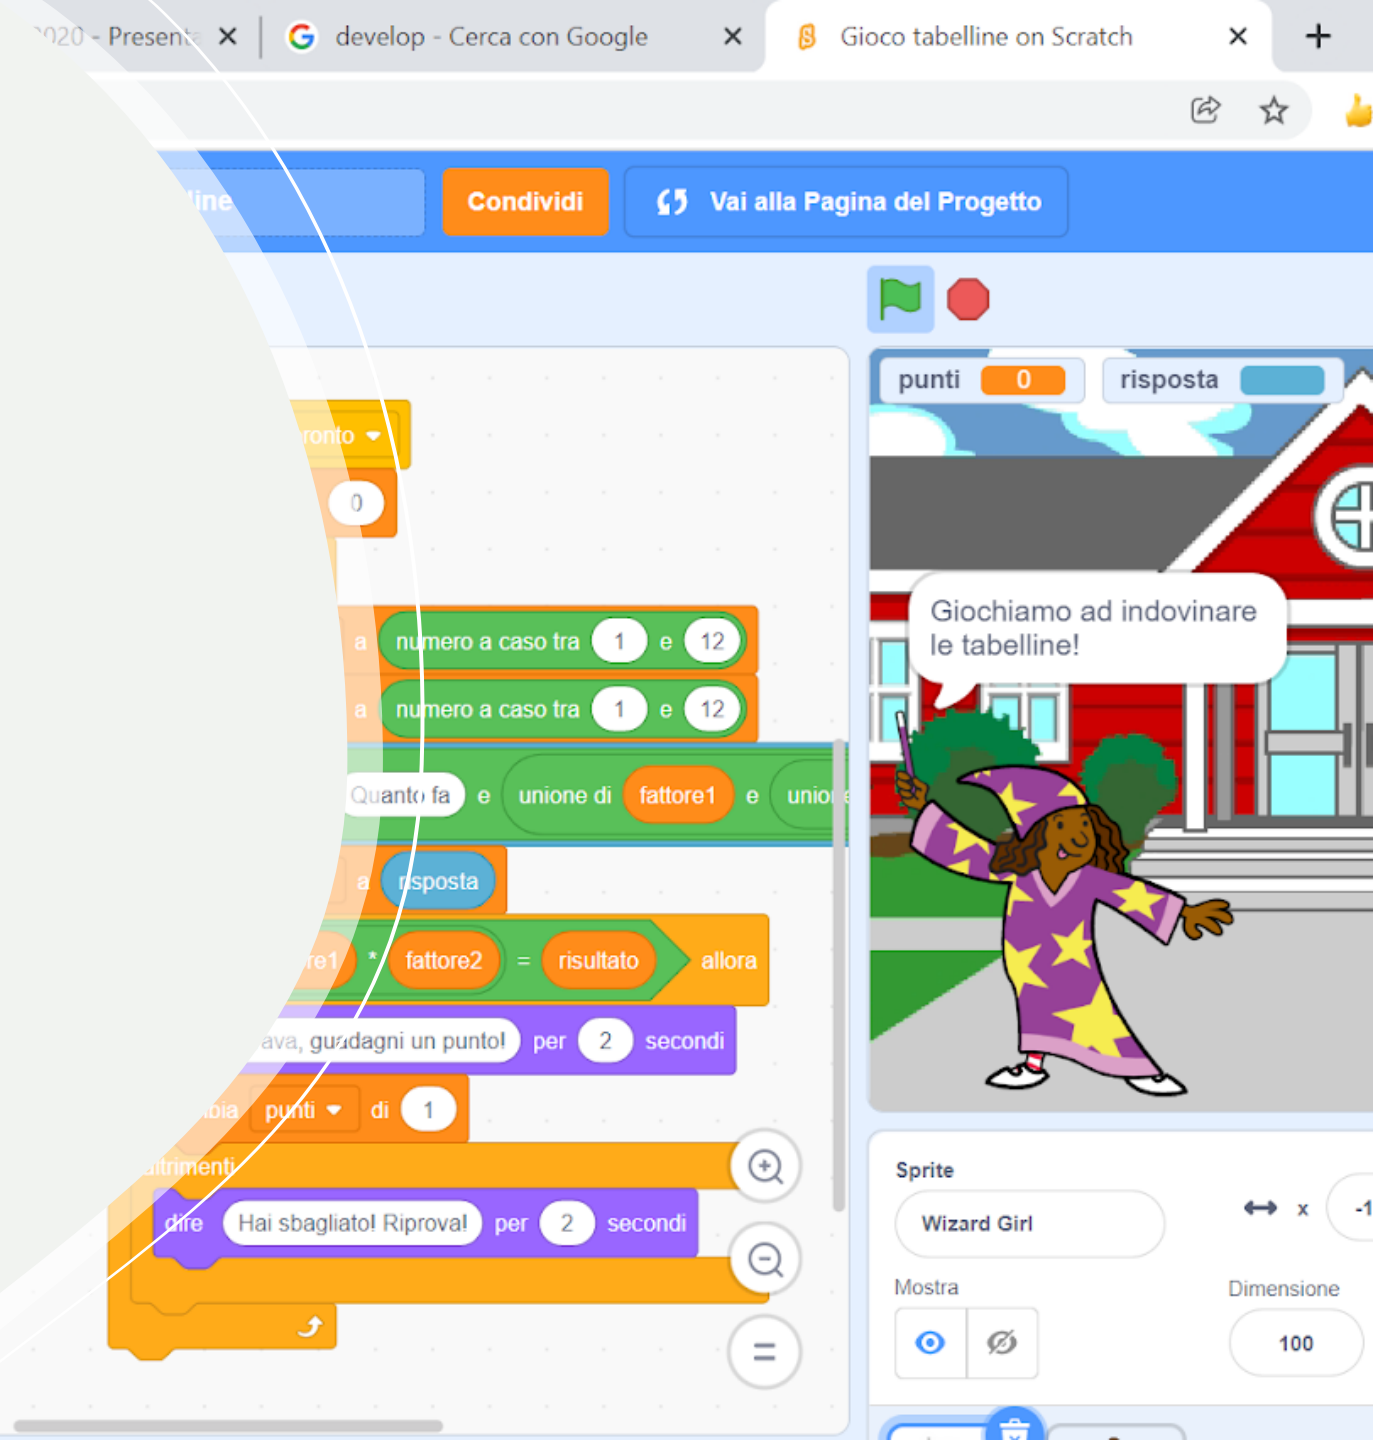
020 - Present ✕
develop - Cerca con Google ✕
Gioco tabelline on Scratch ✕
+

line
Condividi
Vai alla Pagina del Progetto

ronto
0
a numero a caso tra 1 e 12
a numero a caso tra 1 e 12
Quanto fa e unione di fattore1 e unio
a risposta
re1 * fattore2 = risultato allora
ava, guadagni un punto! per 2 secondi
bia punti di 1
altrimenti
dire Hai sbagliato! Riprova! per 2 secondi

punti 0
risposta
Giochiamo ad indovinare le tabelline!

Sprite
Wizard Girl
x -1
Mostra
Dimensione
100